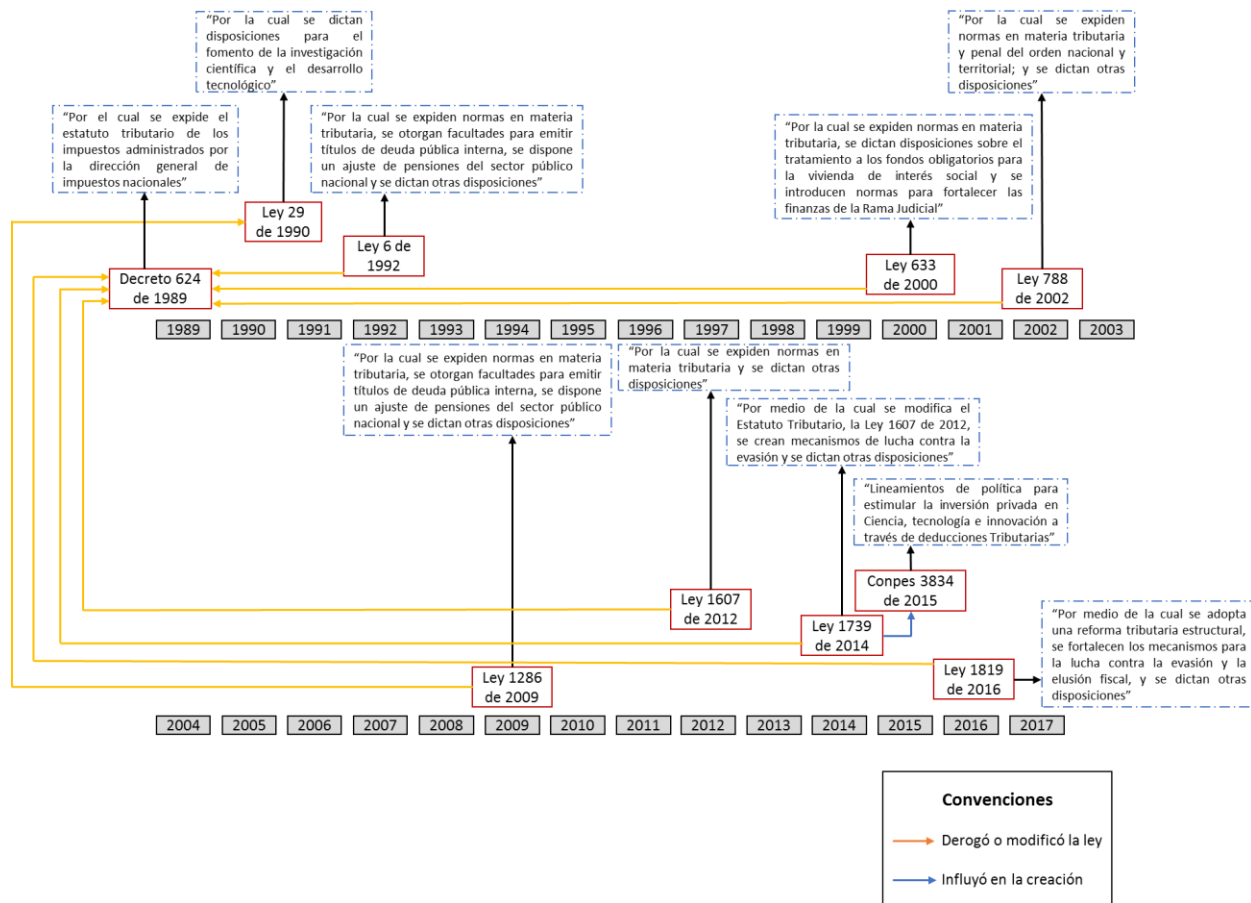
"Por la cual se dictan disposiciones para el fomento de la investigación científica y el desarrollo tecnológico"

"Por la cual se expiden normas en materia tributaria y penal del orden nacional y territorial; y se dictan otras disposiciones"

"Por el cual se expide el estatuto tributario de los impuestos administrados por la dirección general de impuestos nacionales"

"Por la cual se expiden normas en materia tributaria, se otorgan facultades para emitir títulos de deuda pública interna, se dispone un ajuste de pensiones del sector público nacional y se dictan otras disposiciones"

"Por la cual se expiden normas en materia tributaria, se dictan disposiciones sobre el tratamiento a los fondos obligatorios para la vivienda de interés social y se introducen normas para fortalecer las finanzas de la Rama Judicial"

Ley 29 de 1990

Ley 6 de 1992

Decreto 624 de 1989

Ley 633 de 2000

Ley 788 de 2002

| 1989 | 1990 | 1991 | 1992 | 1993 | 1994 | 1995 | 1996 | 1997 | 1998 | 1999 | 2000 | 2001 | 2002 | 2003 |
|---|---|---|---|---|---|---|---|---|---|---|---|---|---|---|

"Por la cual se expiden normas en materia tributaria, se otorgan facultades para emitir títulos de deuda pública interna, se dispone un ajuste de pensiones del sector público nacional y se dictan otras disposiciones"

"Por la cual se expiden normas en materia tributaria y se dictan otras disposiciones"

"Por medio de la cual se modifica el Estatuto Tributario, la Ley 1607 de 2012, se crean mecanismos de lucha contra la evasión y se dictan otras disposiciones"

"Lineamientos de política para estimular la inversión privada en Ciencia, tecnología e innovación a través de deducciones Tributarias"

Conpes 3834 de 2015

Ley 1607 de 2012

Ley 1739 de 2014

"Por medio de la cual se adopta una reforma tributaria estructural, se fortalecen los mecanismos para la lucha contra la evasión y la elusión fiscal, y se dictan otras disposiciones"

Ley 1819 de 2016

Ley 1286 de 2009

| 2004 | 2005 | 2006 | 2007 | 2008 | 2009 | 2010 | 2011 | 2012 | 2013 | 2014 | 2015 | 2016 | 2017 |
|---|---|---|---|---|---|---|---|---|---|---|---|---|---|

Convenciones

Derogó o modificó la ley

Influyó en la creación